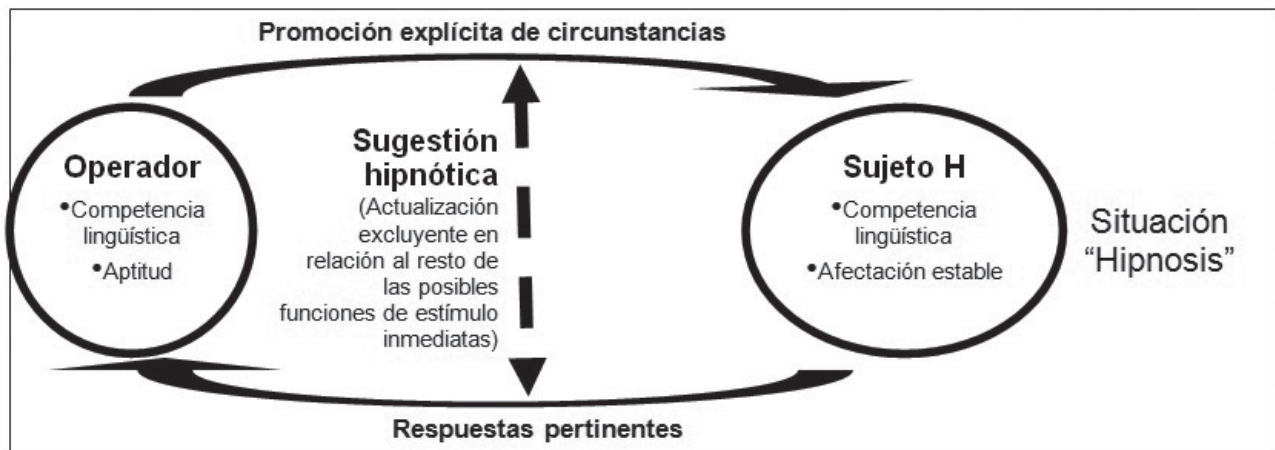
Promoción explícita de circunstancias

Operador
•Competencia lingüística
•Aptitud

Sugestión hipnótica
(Actualización excluyente en relación al resto de las posibles funciones de estímulo inmediatas)

Sujeto H
•Competencia lingüística
•Afectación estable

Situación "Hipnosis"

Respuestas pertinentes